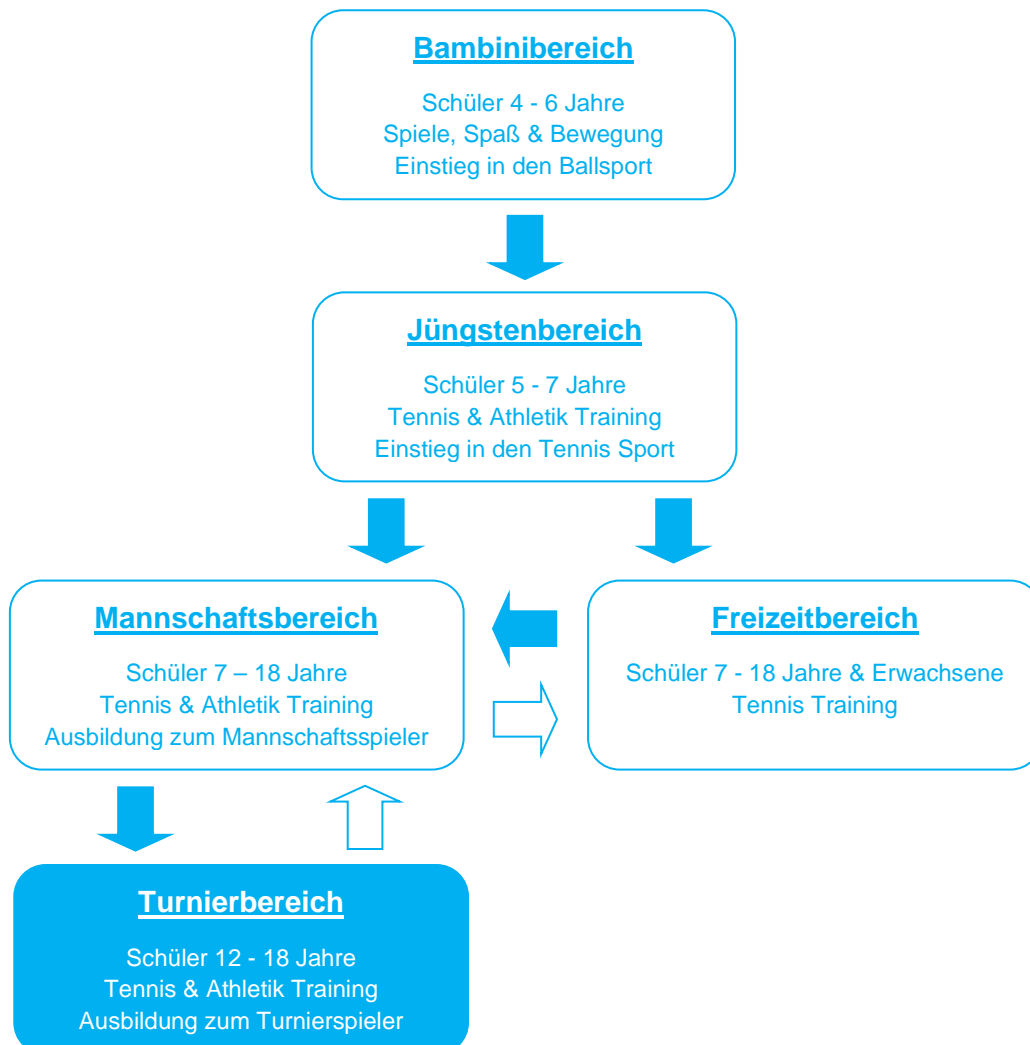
Bambinibereich

Schüler 4 - 6 Jahre
Spiele, Spaß & Bewegung
Einstieg in den Ballsport

Jüngstenbereich

Schüler 5 - 7 Jahre
Tennis & Athletik Training
Einstieg in den Tennis Sport

Mannschaftsbereich

Schüler 7 – 18 Jahre
Tennis & Athletik Training
Ausbildung zum Mannschaftsspieler

Freizeitbereich

Schüler 7 - 18 Jahre & Erwachsene
Tennis Training

Turnierbereich

Schüler 12 - 18 Jahre
Tennis & Athletik Training
Ausbildung zum Turnierspieler